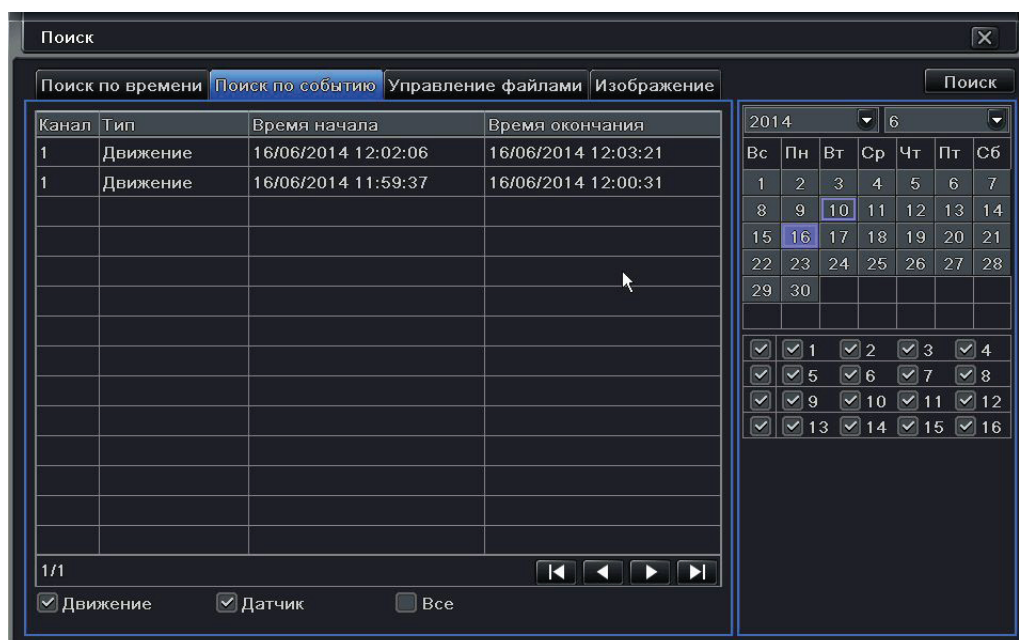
Поиск

Поиск по времени | Поиск по событию | Управление файлами | Изображение

Поиск

| Канал | Тип | Время начала | Время окончания |
|---|---|---|---|
| 1 | Движение | 16/06/2014 12:02:06 | 16/06/2014 12:03:21 |
| 1 | Движение | 16/06/2014 11:59:37 | 16/06/2014 12:00:31 |

1/1

Движение  Датчик  Все

2014  6

| Вс | Пн | Вт | Ср | Чт | Пт | Сб |
|---|---|---|---|---|---|---|
| 1 | 2 | 3 | 4 | 5 | 6 | 7 |
| 8 | 9 | 10 | 11 | 12 | 13 | 14 |
| 15 | 16 | 17 | 18 | 19 | 20 | 21 |
| 22 | 23 | 24 | 25 | 26 | 27 | 28 |
| 29 | 30 | | | | | |

1 2 3 4
5 6 7 8
9 10 11 12
13 14 15 16